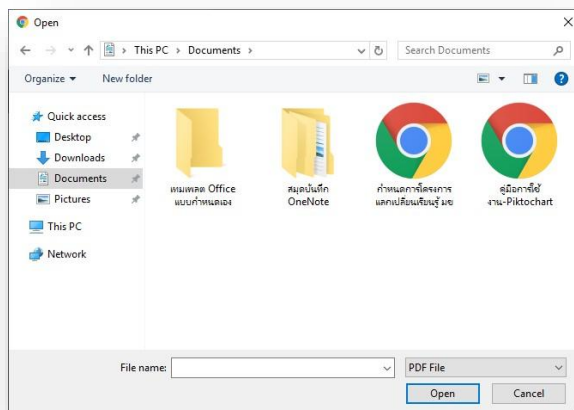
Open

This PC > Documents >

Search Documents

Organize ▾   New folder

Quick access
Desktop
Downloads
Documents
Pictures

This PC

Network

เทมเพลต Office แบบกำหนดเอง

สมุดบันทึก OneNote

กำหนดการโครงการแลกเปลี่ยนเรียนรู้ มข

คู่มือการใช้งาน-Piktochart

File name:

PDF File

Open

Cancel